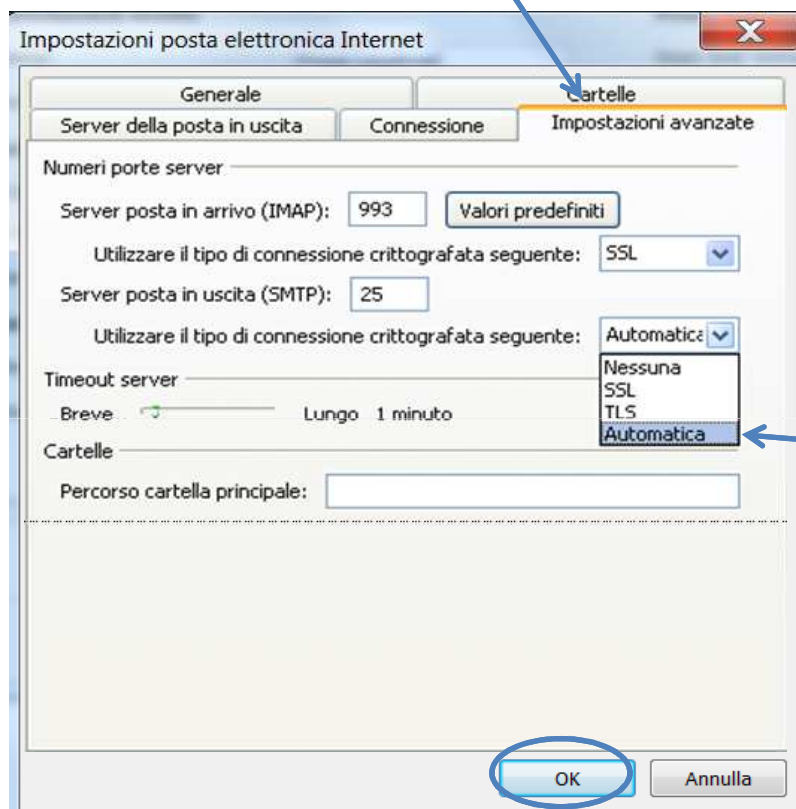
Impostazioni posta elettronica Internet

X

Generale

Cartelle

Server della posta in uscita

Connessione

Impostazioni avanzate

Numeri porte server

Server posta in arrivo (IMAP): 993

Valori predefiniti

Utilizzare il tipo di connessione crittografata seguente: SSL

Server posta in uscita (SMTP): 25

Utilizzare il tipo di connessione crittografata seguente: Automatica

Nessuna
SSL
TLS
Automatica

Timeout server

Breve

Lungo 1 minuto

Cartelle

Percorso cartella principale:

OK

Annulla